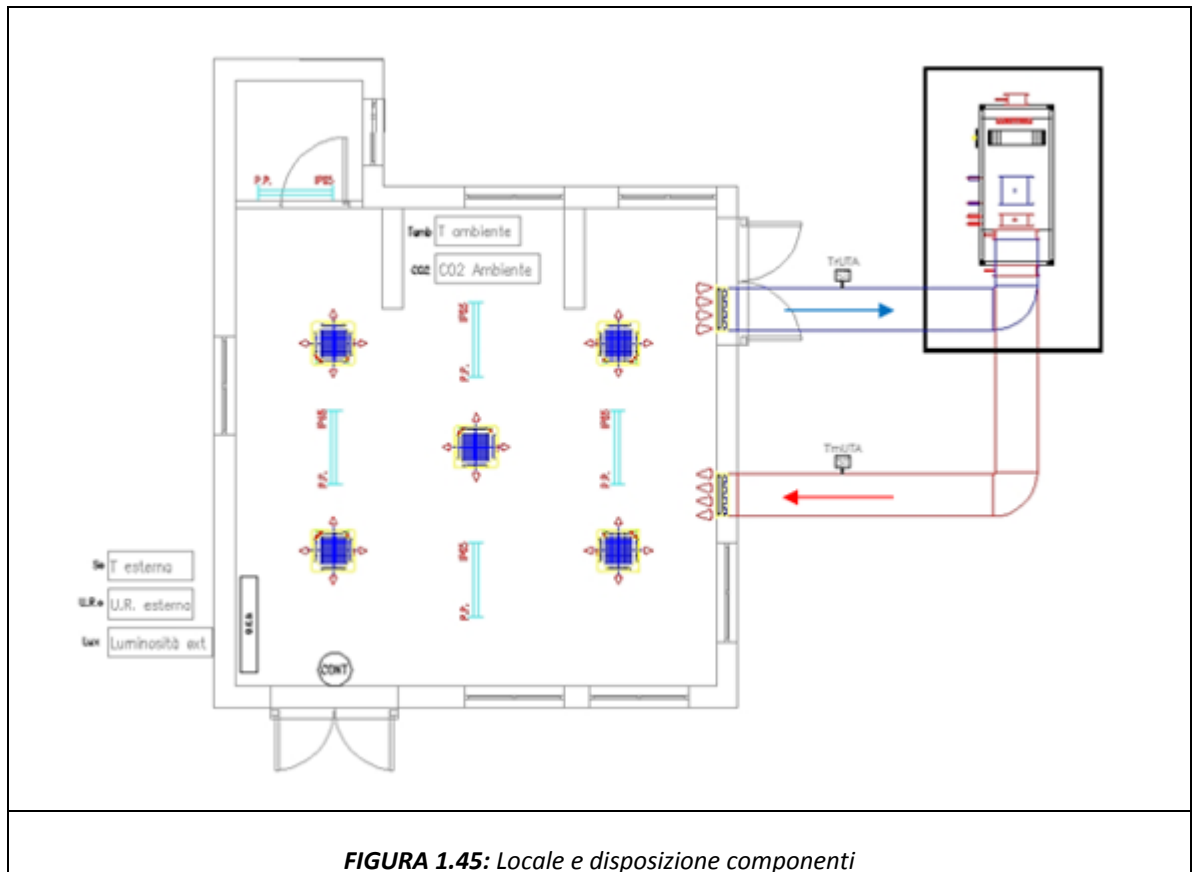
P.P. IP65

Tamb T ambiente

CO2 CO2 Ambiente

IP65 P.P.

IP65 P.P.

IP65 P.P.

IP65 P.P.

TrUTA

TmUTA

Se T esterna

U.R.e U.R. esterna

Lux Luminosità ext

Q.E.B.

CONT

FIGURA 1.45: Locale e disposizione componenti